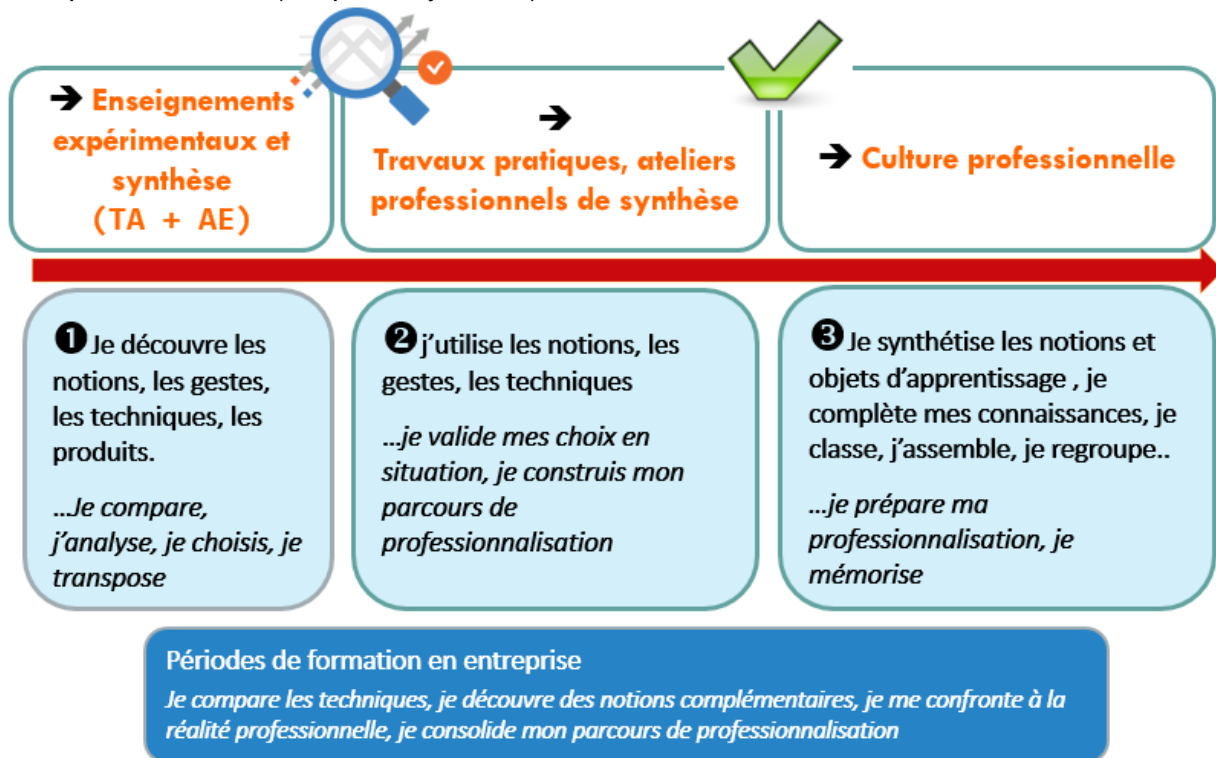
➔ Enseignements expérimentaux et synthèse (TA + AE)

➔ Travaux pratiques, ateliers professionnels de synthèse

➔ Culture professionnelle

❶ Je découvre les notions, les gestes, les techniques, les produits.

...Je compare, j'analyse, je choisis, je transpose

❷ j'utilise les notions, les gestes, les techniques

...je valide mes choix en situation, je construis mon parcours de professionnalisation

❸ Je synthétise les notions et objets d'apprentissage , je complète mes connaissances, je classe, j'assemble, je regroupe..

...je prépare ma professionnalisation, je mémorise

Périodes de formation en entreprise

Je compare les techniques, je découvre des notions complémentaires, je me confronte à la réalité professionnelle, je consolide mon parcours de professionnalisation